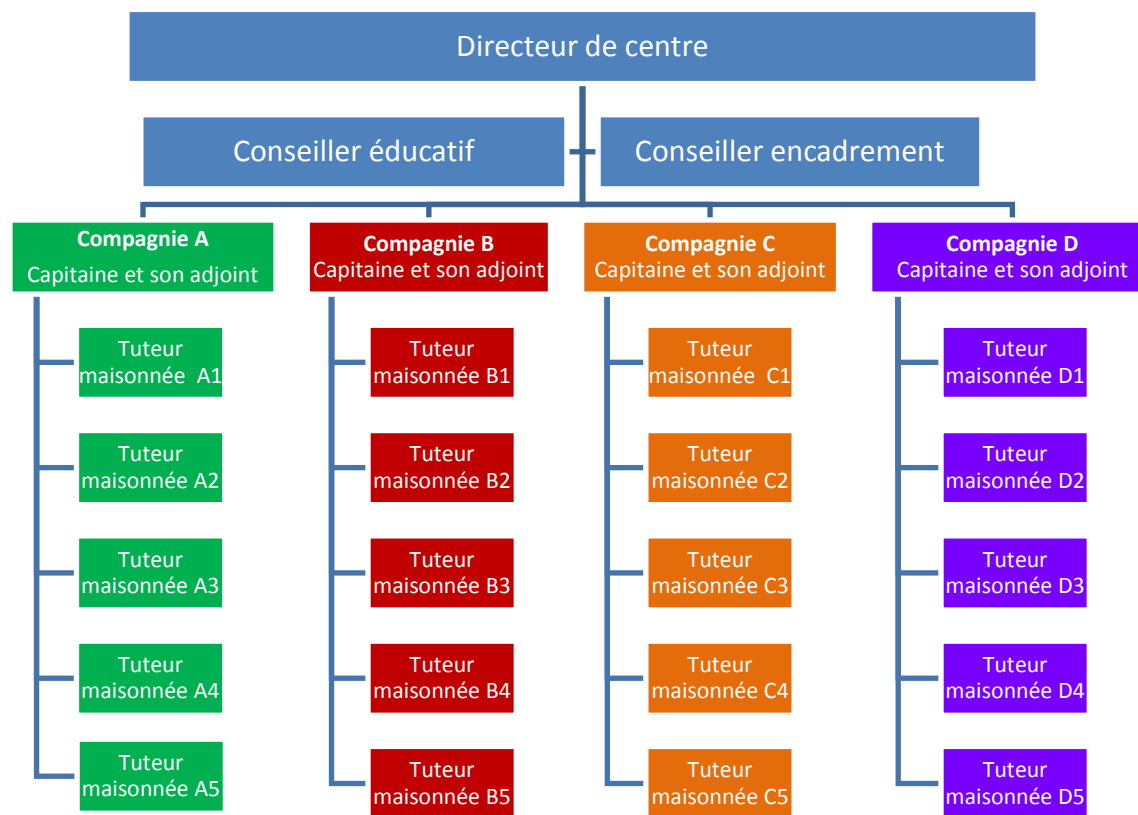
Directeur de centre

Conseiller éducatif

Conseiller encadrement

Compagnie A
Capitaine et son adjoint

Tuteur maisonnée A1

Tuteur maisonnée A2

Tuteur maisonnée A3

Tuteur maisonnée A4

Tuteur maisonnée A5

Compagnie B
Capitaine et son adjoint

Tuteur maisonnée B1

Tuteur maisonnée B2

Tuteur maisonnée B3

Tuteur maisonnée B4

Tuteur maisonnée B5

Compagnie C
Capitaine et son adjoint

Tuteur maisonnée C1

Tuteur maisonnée C2

Tuteur maisonnée C3

Tuteur maisonnée C4

Tuteur maisonnée C5

Compagnie D
Capitaine et son adjoint

Tuteur maisonnée D1

Tuteur maisonnée D2

Tuteur maisonnée D3

Tuteur maisonnée D4

Tuteur maisonnée D5